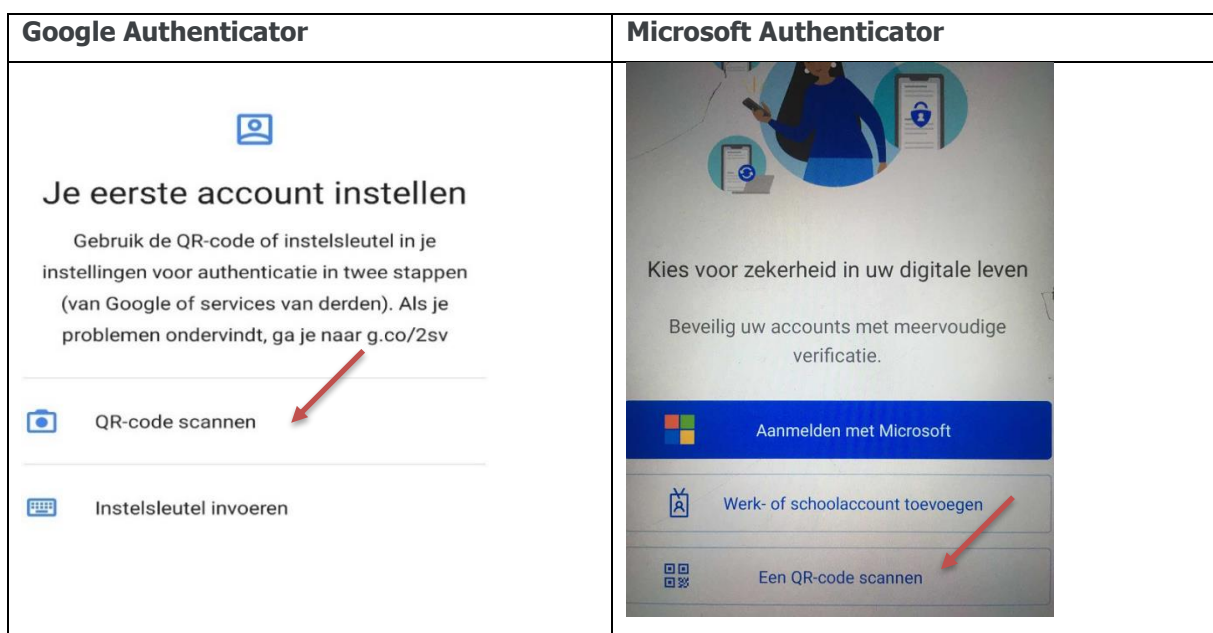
| Google Authenticator | Microsoft Authenticator |
|---|---|
| Je eerste account instellen<br><br>Gebruik de QR-code of instelsleutel in je instellingen voor authenticatie in twee stappen (van Google of services van derden). Als je problemen ondervindt, ga je naar g.co/2sv<br><br>QR-code scannen<br><br>Instelsleutel invoeren | Kies voor zekerheid in uw digitale leven<br><br>Beveilig uw accounts met meervoudige verificatie.<br><br>Aanmelden met Microsoft<br><br>Werk- of schoolaccount toevoegen<br><br>Een QR-code scannen |